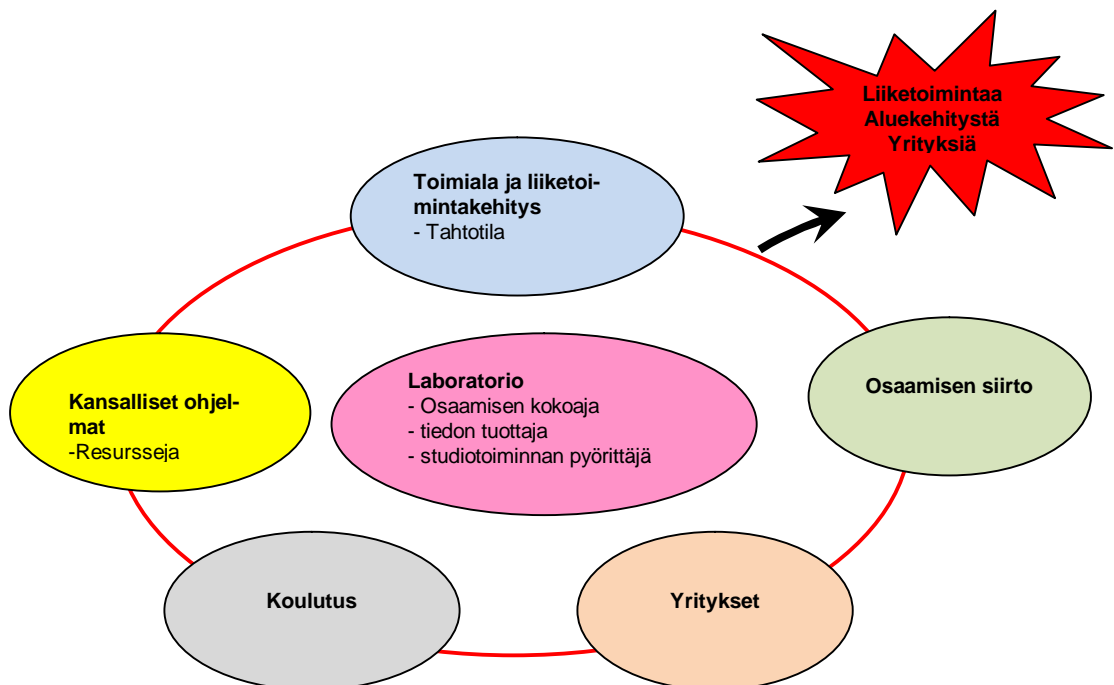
Liiketoimintaa
Aluekehitystä
Yrityksiä

Toimiala ja liiketoimintakehitys
- Tahtotila

Osaamisen siirto

Laboratorio
- Osaamisen kokoaja
- tiedon tuottaja
- studiotoiminnan pyörittäjä

Kansalliset ohjelmat
-Resursseja

Koulutus

Yritykset